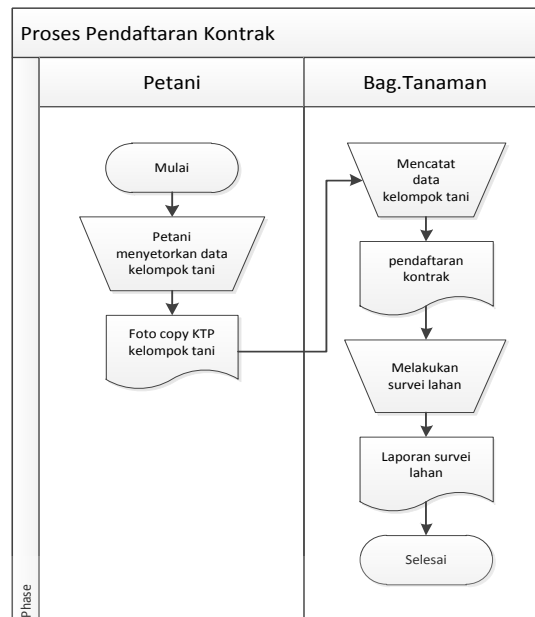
Proses Pendaftaran Kontrak

Petani

Bag.Tanaman

Mulai

Petani menyetorkan data kelompok tani

Foto copy KTP kelompok tani

Mencatat data kelompok tani

pendaftaran kontrak

Melakukan survei lahan

Laporan survei lahan

Selesai

Phase